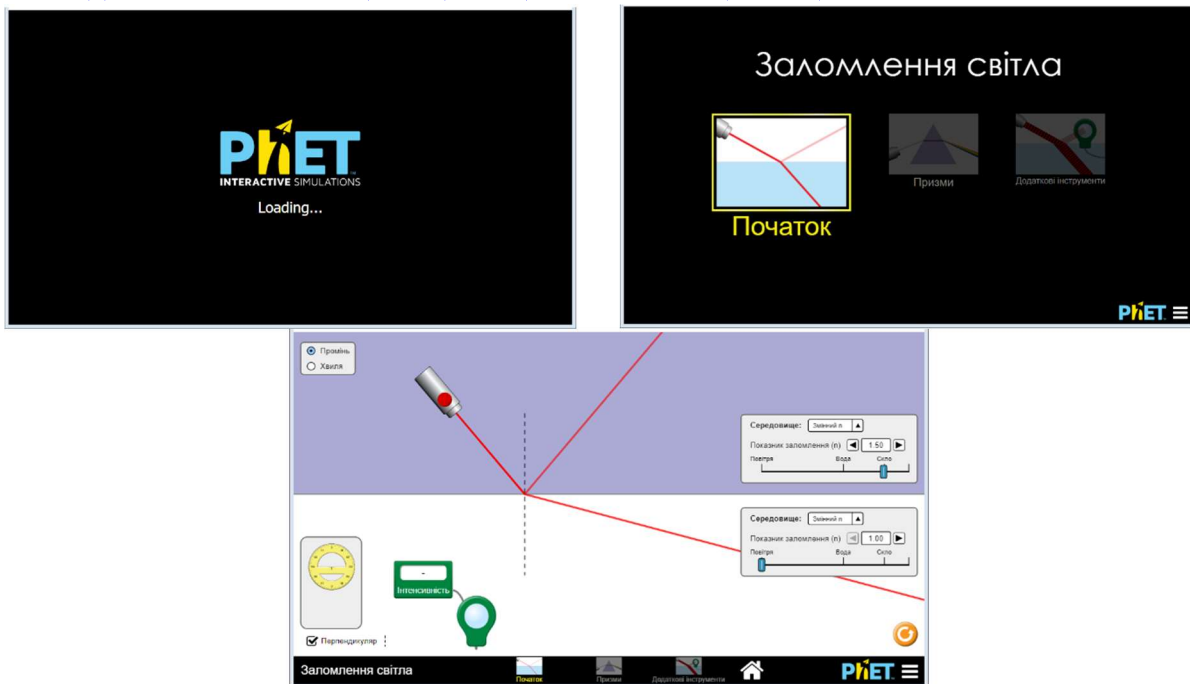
PhET INTERACTIVE SIMULATIONS
Loading...

Заломлення світла
Початок
Призми
Додаткові інструменти
PhET

Промінь
Хвиля

Середовище: Змінний n
Показник заломлення (n) 1.50
Повітря Вода Скло

Середовище: Змінний n
Показник заломлення (n) 1.00
Повітря Вода Скло

-
Інтенсивність

Перпендикуляр

Заломлення світла
Початок
Призми
Додаткові інструменти
PhET